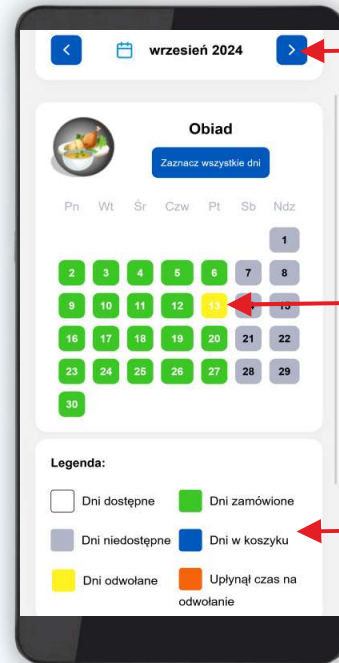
< wrzesień 2024 >

Obiad

Zaznacz wszystkie dni

| Pn | Wt | Śr | Czw | Pt | Sb | Ndz |
|---|---|---|---|---|---|---|
| | | | | | | 1 |
| 2 | 3 | 4 | 5 | 6 | 7 | 8 |
| 9 | 10 | 11 | 12 | 13 | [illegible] | 15 |
| 16 | 17 | 18 | 19 | 20 | 21 | 22 |
| 23 | 24 | 25 | 26 | 27 | 28 | 29 |
| 30 | | | | | | |

Legenda:

Dni dostępne

Dni zamówione

Dni niedostępne

Dni w koszyku

Dni odwołane

Upłynął czas na odwołanie